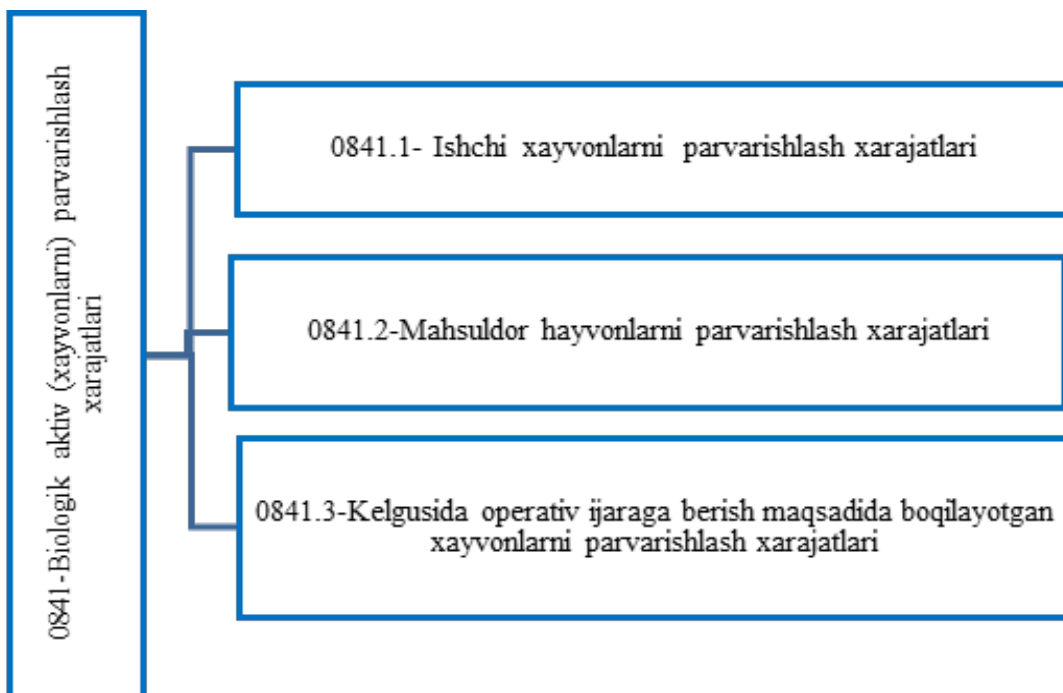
0841-Biologik aktiv (xayvonlarni) parvarishlash xarajatlari

0841.1- Ishchi xayvonlarni parvarishlash xarajatlari

0841.2-Mahsuldor hayvonlarni parvarishlash xarajatlari

0841.3-Kelgusida operativ ijaraga berish maqsadida boqilayotgan xayvonlarni parvarishlash xarajatlari